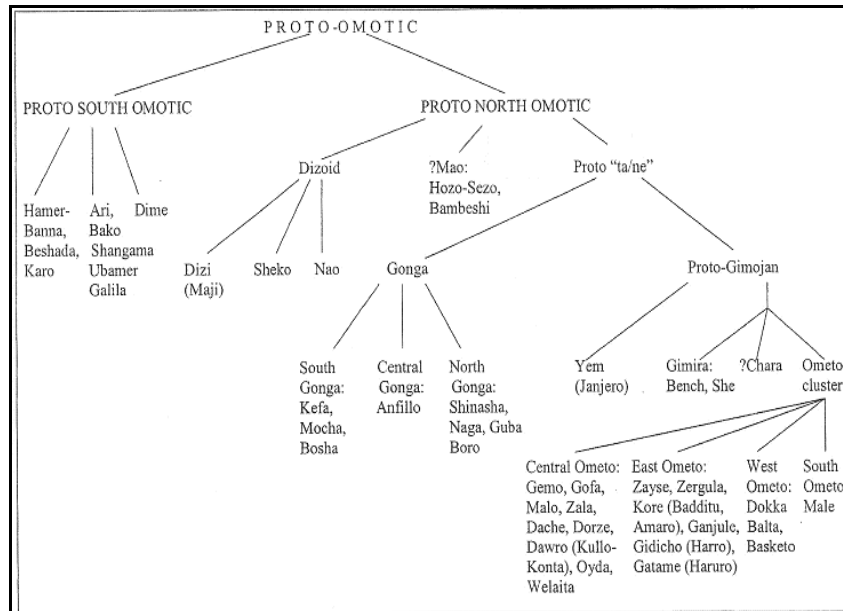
PROTO-OMOTIC

PROTO SOUTH OMOTIC

PROTO NORTH OMOTIC

Hamer-Banna, Beshada, Karo

Ari, Bako Shangama Ubamer Galila

Dime

Dizoid

?Mao: Hozo-Sezo, Bambeshi

Proto "ta/ne"

Dizi (Maji)

Sheko

Nao

Gonga

Proto-Gimojan

South Gonga: Kefa, Mocha, Bosha

Central Gonga: Anfillo

North Gonga: Shinasha, Naga, Guba Boro

Yem (Janjero)

Gimira: Bench, She

?Chara

Ometo cluster

Central Ometo: Gemo, Gofa, Malo, Zala, Dache, Dorze, Dawro (Kullo-Konta), Oyda, Welaita

East Ometo: Zayse, Zergula, Kore (Badditu, Amaro), Ganjule, Gidicho (Harro), Gatame (Haruro)

West Ometo: Dokka Balta, Basketo

South Ometo Male